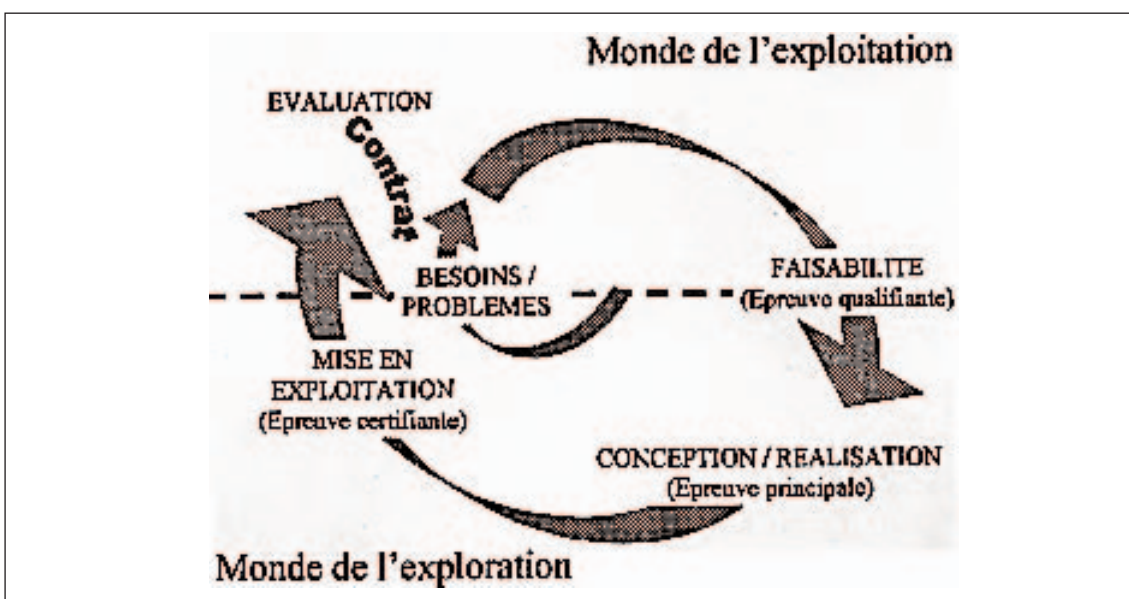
Monde de l'exploitation

EVALUATION

Contrat

BESOINS / PROBLEMES

FAISABILITE (Epreuve qualifiante)

MISE EN EXPLOITATION (Epreuve certifiante)

CONCEPTION / REALISATION (Epreuve principale)

Monde de l'exploration